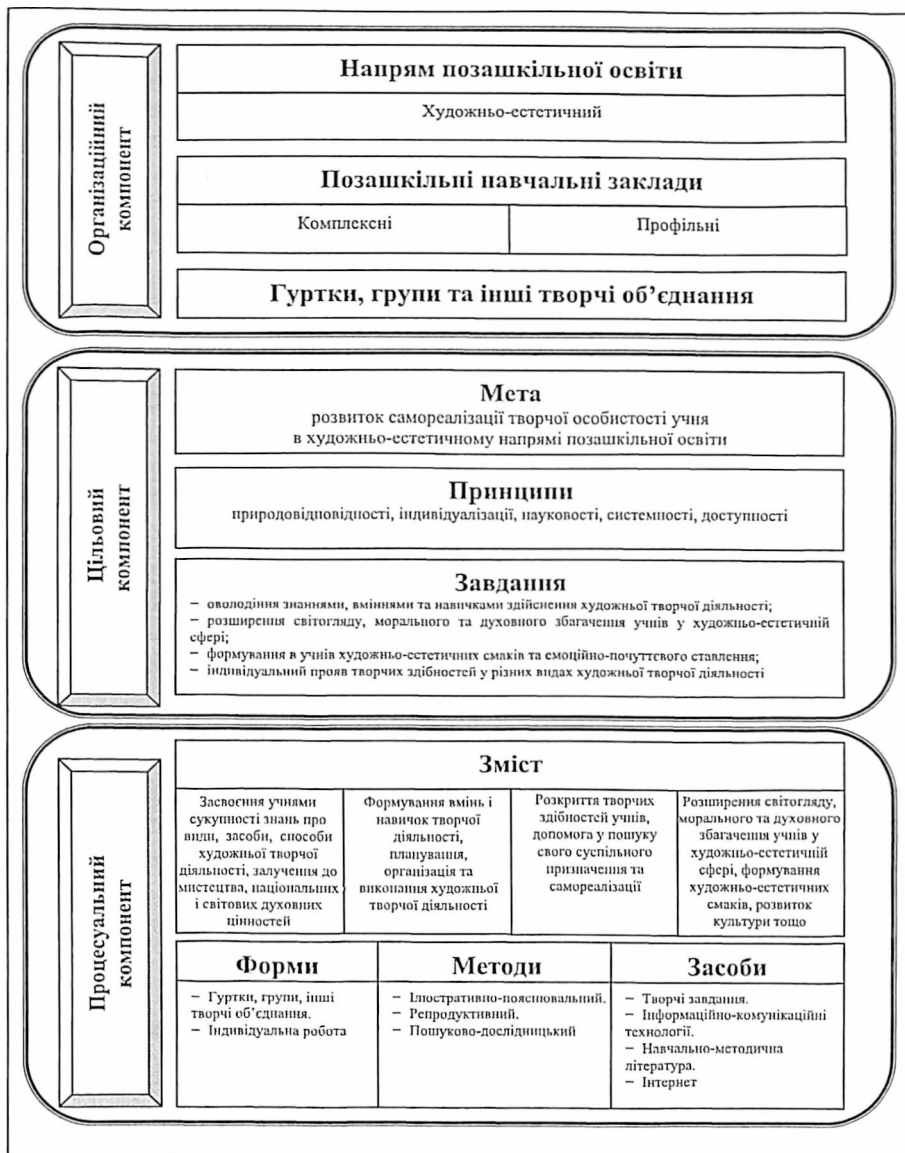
Організаційний компонент

Напрям позашкільної освіти

Художньо-естетичний

Позашкільні навчальні заклади

| Комплексні | Профільні |
|---|---|

Гуртки, групи та інші творчі об'єднання

Цільовий компонент

Мета

розвиток самореалізації творчої особистості учня в художньо-естетичному напрямі позашкільної освіти

Принципи

природовідповідності, індивідуалізації, науковості, системності, доступності

Завдання

– оволодіння знаннями, вміннями та навичками здійснення художньої творчої діяльності;
– розширення світогляду, морального та духовного збагачення учнів у художньо-естетичній сфері;
– формування в учнів художньо-естетичних смаків та емоційно-почуттєвого ставлення;
– індивідуальний прояв творчих здібностей у різних видах художньої творчої діяльності

Процесуальний компонент

Зміст

| Засвоєння учнями сукупності знань про види, засоби, способи художньої творчої діяльності, залучення до мистецтва, національних і світових духовних цінностей | Формування вмінь і навичок творчої діяльності, планування, організація та виконання художньої творчої діяльності | Розкриття творчих здібностей учнів, допомога у пошуку свого суспільного призначення та самореалізації | Розширення світогляду, морального та духовного збагачення учнів у художньо-естетичній сфері, формування художньо-естетичних смаків, розвиток культури тощо |
|---|---|---|---|

| Форми | Методи | Засоби |
|---|---|---|
| – Гуртки, групи, інші творчі об'єднання. – Індивідуальна робота | – Ілюстративно-пояснювальний. – Репродуктивний. – Пошуково-дослідницький | – Творчі завдання. – Інформаційно-комунікаційні технології. – Навчально-методична література. – Інтернет |